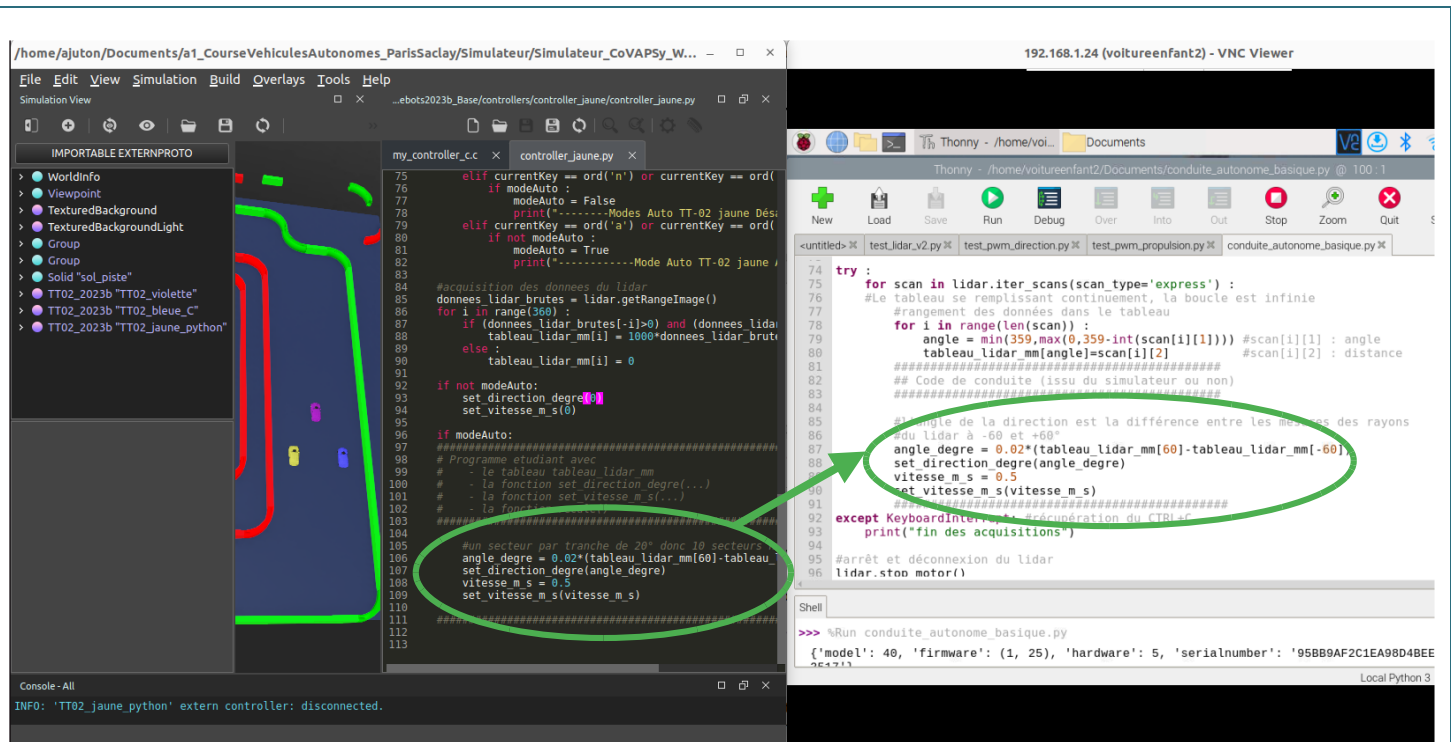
/home/ajuton/Documents/a1_CourseVehiculesAutonomes_ParisSaclay/Simulateur/Simulateur_CoVAPSy_W...

File Edit View Simulation Build Overlays Tools Help

Simulation View

...ebots2023b_Base/controllers/controller_jaune/controller_jaune.py

IMPORTABLE EXTERNPROTO

WorldInfo
Viewpoint
TexturedBackground
TexturedBackgroundLight
Group
Group
Solid "sol_piste"
TT02_2023b "TT02_violette"
TT02_2023b "TT02_bleue_C"
TT02_2023b "TT02_jaune_python"

my_controller_c.c | controller_jaune.py

75 elif currentKey == ord('n') or currentKey == ord(
76 if modeAuto :
77 modeAuto = False
78 print("--------Modes Auto TT-02 jaune Dés
79 elif currentKey == ord('a') or currentKey == ord(
80 if not modeAuto :
81 modeAuto = True
82 print("------------Mode Auto TT-02 jaune A
83
84 #acquisition des donnees du lidar
85 donnees_lidar_brutes = lidar.getRangeImage()
86 for i in range(360) :
87 if (donnees_lidar_brutes[-i]>0) and (donnees_lidar
88 tableau_lidar_mm[i] = 1000*donnees_lidar_brute
89 else :
90 tableau_lidar_mm[i] = 0
91
92 if not modeAuto:
93 set_direction_degre(0)
94 set_vitesse_m_s(0)
95
96 if modeAuto:
97 ########################################################
98 # Programme etudiant avec
99 # - le tableau tableau_lidar_mm
100 # - la fonction set_direction_degre(...)
101 # - la fonction set_vitesse_m_s(...)
102 # - la fonction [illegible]
103 ########################################################
104
105 #un secteur par tranche de 20° donc 10 secteurs
106 angle_degre = 0.02*(tableau_lidar_mm[60]-tableau_
107 set_direction_degre(angle_degre)
108 vitesse_m_s = 0.5
109 set_vitesse_m_s(vitesse_m_s)
110
111 ########################################################
112
113

Console - All
INFO: 'TT02_jaune_python' extern controller: disconnected.

192.168.1.24 (voitureenfant2) - VNC Viewer

Thonny - /home/voi... Documents

Thonny - /home/voitureenfant2/Documents/conduite_autonome_basique.py @ 100 : 1

New Load Save Run Debug Over Into Out Stop Zoom Quit

<untitled> | test_lidar_v2.py | test_pwm_direction.py | test_pwm_propulsion.py | conduite_autonome_basique.py

74 try :
75 for scan in lidar.iter_scans(scan_type='express') :
76 #Le tableau se remplissant continuement, la boucle est infinie
77 #rangement des données dans le tableau
78 for i in range(len(scan)) :
79 angle = min(359,max(0,359-int(scan[i][1]))) #scan[i][1] : angle
80 tableau_lidar_mm[angle]=scan[i][2] #scan[i][2] : distance
81 ##############################################
82 ## Code de conduite (issu du simulateur ou non)
83 ##############################################
84
85 #l'angle de la direction est la différence entre les mesures des rayons
86 #du lidar à -60 et +60°
87 angle_degre = 0.02*(tableau_lidar_mm[60]-tableau_lidar_mm[-60])
88 set_direction_degre(angle_degre)
89 vitesse_m_s = 0.5
90 set_vitesse_m_s(vitesse_m_s)
91 ##############################################
92 except KeyboardInterrupt: #récupération du CTRL+C
93 print("fin des acquisitions")
94
95 #arrêt et déconnexion du lidar
96 lidar.stop_motor()

Shell

>>> %Run conduite_autonome_basique.py

{'model': 40, 'firmware': (1, 25), 'hardware': 5, 'serialnumber': '95BB9AF2C1EA98D4BEE

Local Python 3